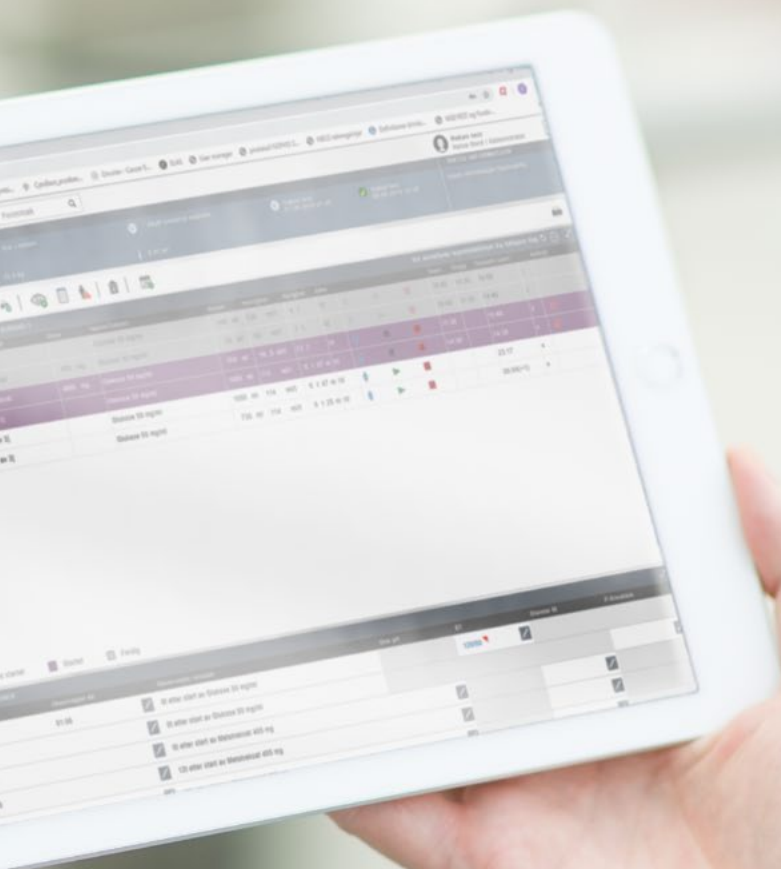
Fenistil

Startet

Ferdig

Etoposide 58 mg/m2

Etoposide 58 mg/m2

Etoposide 50 mg/m2

Etoposide 50 mg/m2

1050 ml 114 ml/t

730 ml 114 ml/t

23:17

30.9.2016

01:00

0t etter start av Etoposide 50 mg/m2

0t etter start av Etoposide 50 mg/m2

1t etter start av Metotrexat 405 mg

12t etter start av Metotrexat 405 mg

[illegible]